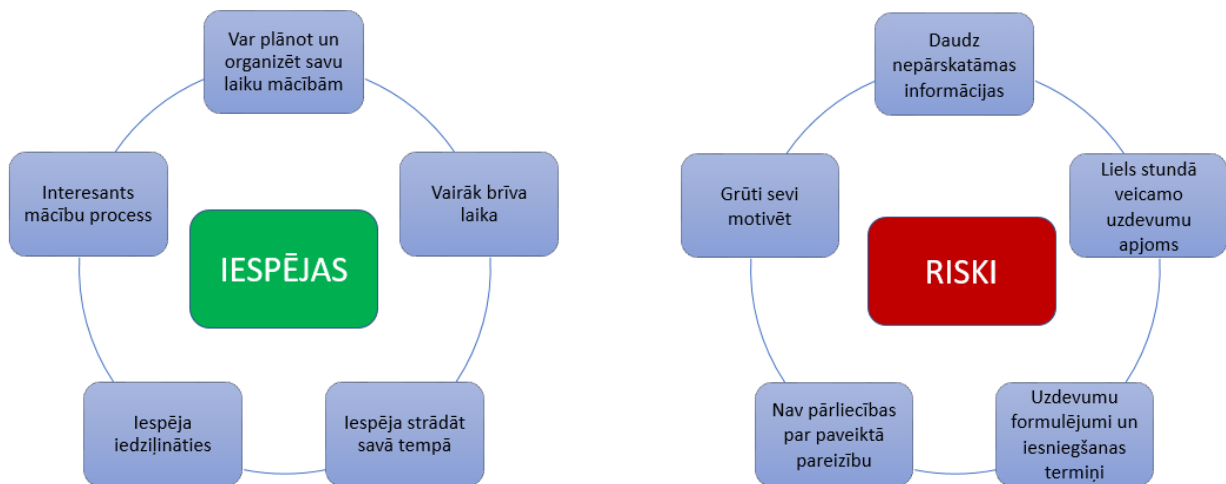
Var plānot un organizēt savu laiku mācībām

Interesants mācību process

IESPĒJAS

Vairāk brīva laika

Iespēja iedziļināties

Iespēja strādāt savā tempā

Daudz nepārskatāmas informācijas

Grūti sevi motivēt

RISKI

Liels stundā veicamo uzdevumu apjoms

Nav pārliecības par paveiktā pareizību

Uzdevumu formulējumi un iesniegšanas termiņi